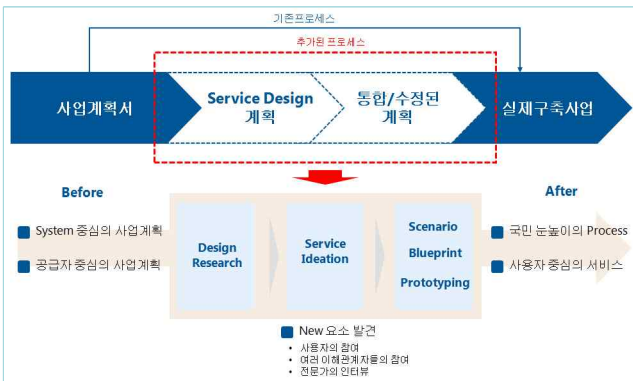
기존프로세스

추가된 프로세스

사업계획서

Service Design 계획

통합/수정된 계획

실제구축사업

Before

System 중심의 사업계획

공급자 중심의 사업계획

Design Research

Service Ideation

Scenario

Blueprint

Prototyping

After

국민 눈높이의 Process

사용자 중심의 서비스

New 요소 발견

• 사용자의 참여
• 여러 이해관계자들의 참여
• 전문가의 인터뷰